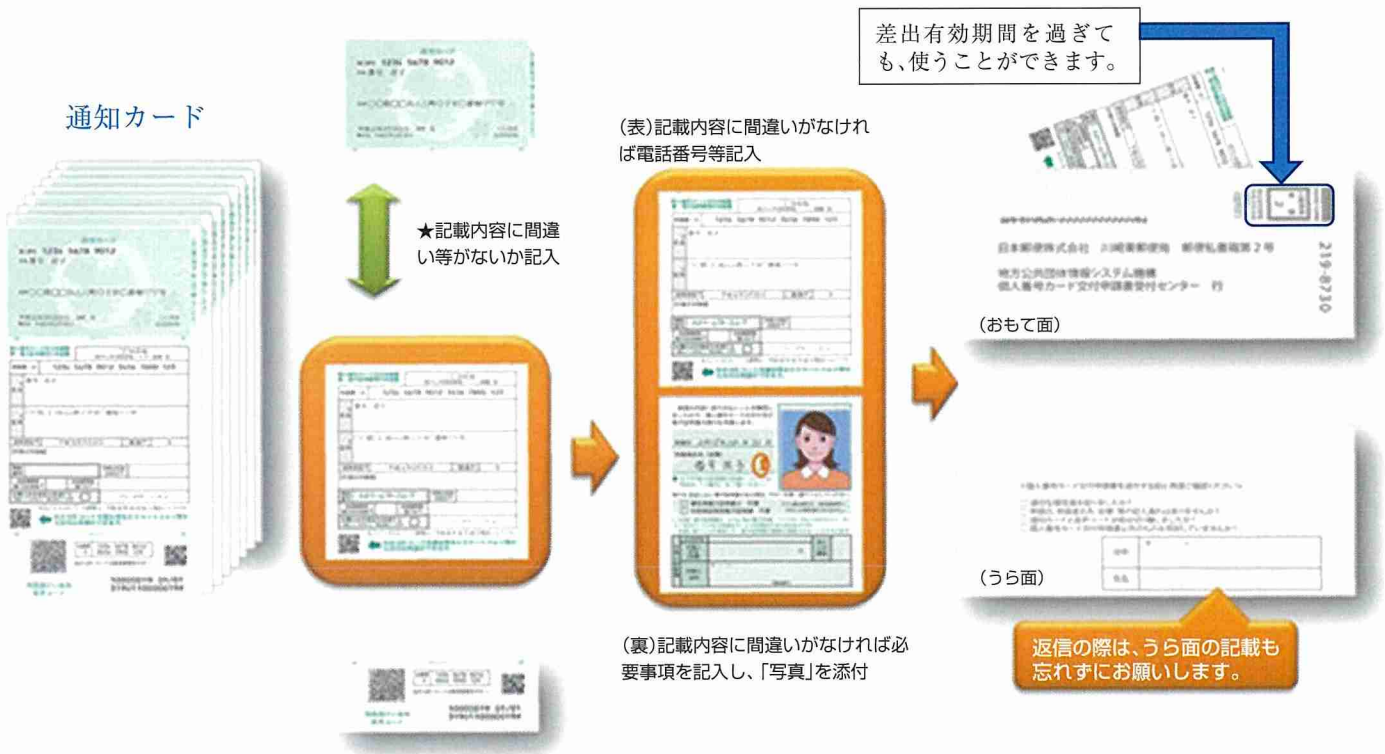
差出有効期間を過ぎても、使うことができます。

通知カード

★記載内容に間違い等がないか記入

(表)記載内容に間違いがなければ電話番号等記入

日本郵便株式会社　川崎東郵便局　郵便私書箱第2号

地方公共団体情報システム機構
個人番号カード交付申請書受付センター　行

219-8730

(おもて面)

(裏)記載内容に間違いがなければ必要事項を記入し、「写真」を添付

(うら面)

返信の際は、うら面の記載も忘れずにお願いします。